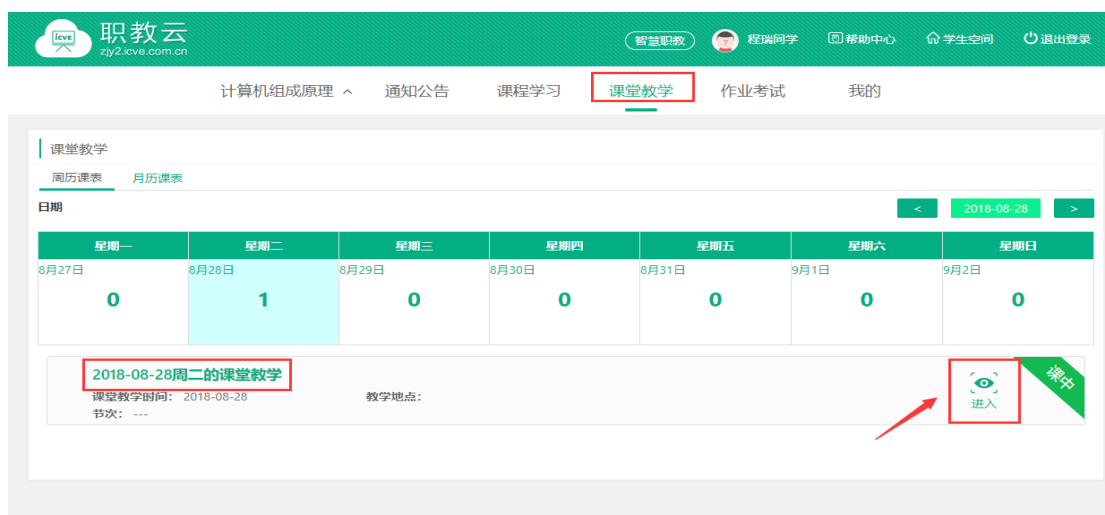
icve 职教云
zjy2.icve.com.cn

智慧职教 程瑞同学 帮助中心 学生空间 退出登录

计算机组成原理 ^ 通知公告 课程学习 课堂教学 作业考试 我的

课堂教学

周历课表 月历课表

日期

< 2018-08-28 >

| 星期一 | 星期二 | 星期三 | 星期四 | 星期五 | 星期六 | 星期日 |
|---|---|---|---|---|---|---|
| 8月27日 0 | 8月28日 1 | 8月29日 0 | 8月30日 0 | 8月31日 0 | 9月1日 0 | 9月2日 0 |

2018-08-28周二的课堂教学

课堂教学时间: 2018-08-28 教学地点:
节次: ---

进入

课中